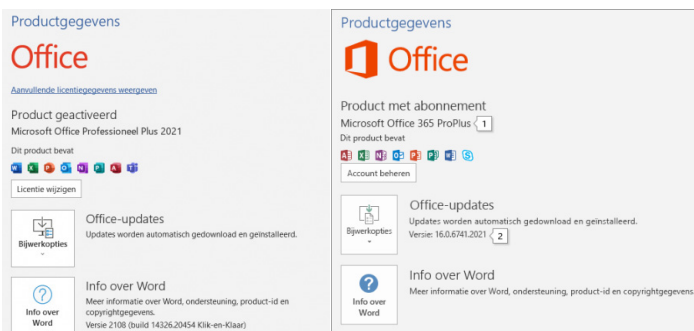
Productgegevens

Office

Aanvullende licentiegegevens weergeven

Product geactiveerd

Microsoft Office Professioneel Plus 2021

Dit product bevat

Licentie wijzigen

Bijwerkopties

Office-updates

Updates worden automatisch gedownload en geïnstalleerd.

Info over Word

Info over Word

Meer informatie over Word, ondersteuning, product-id en copyrightgegevens.

Versie 2108 (build 14326.20454 Klik-en-Klaar)

Productgegevens

Office

Product met abonnement

Microsoft Office 365 ProPlus 1

Dit product bevat

Account beheren

Bijwerkopties

Office-updates

Updates worden automatisch gedownload en geïnstalleerd.

Versie: 16.0.6741.2021 2

Info over Word

Info over Word

Meer informatie over Word, ondersteuning, product-id en copyrightgegevens.